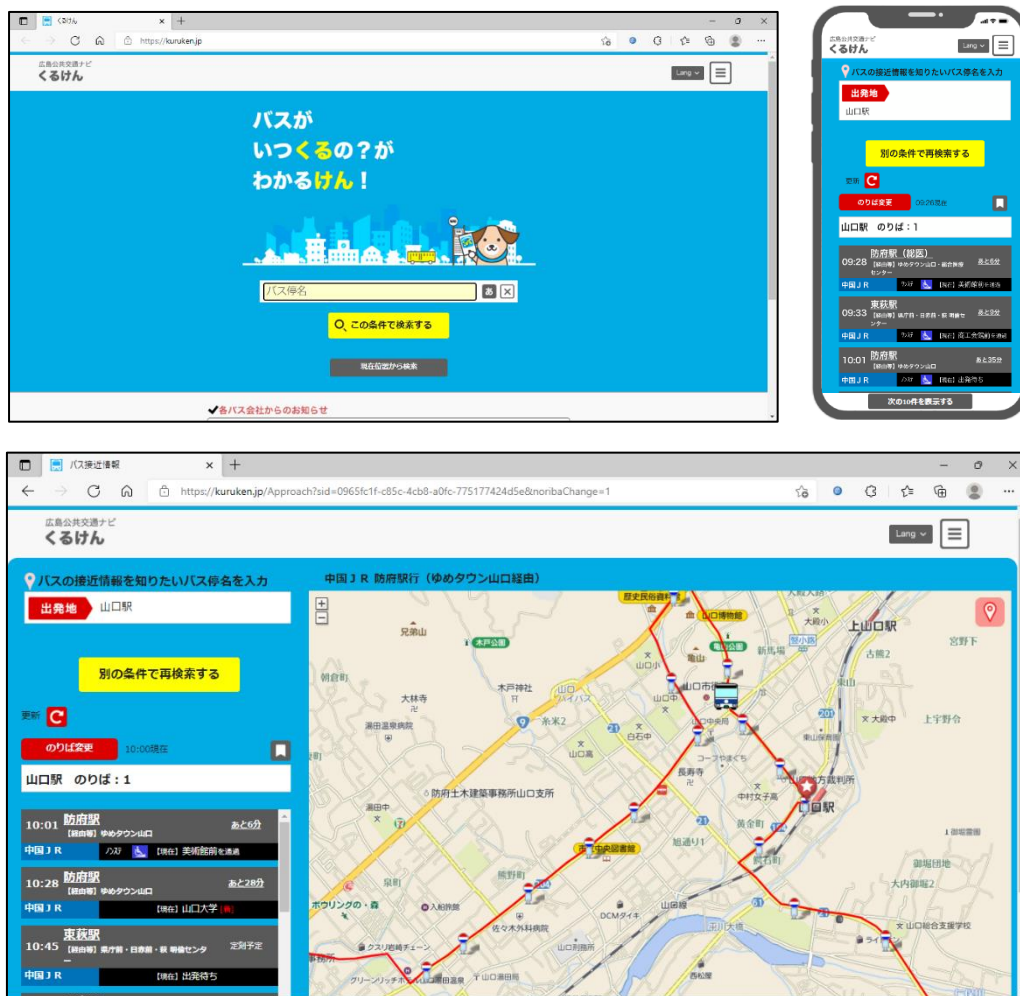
くるけん
https://kuruken.jp

広島公共交通ナビ
くるけん

Lang

バスが
いつくるの？が
わかるけん！

バス停名
この条件で検索する
現在位置から検索

✔各バス会社からのお知らせ

広島公共交通ナビ
くるけん
Lang

バスの接近情報を知りたいバス停名を入力
出発地
山口駅

別の条件で再検索する
更新
のりば変更 09:26現在
山口駅 のりば：1

09:28 防府駅（総医）
【経由等】ゆめタウン山口・総合医療センター
あと2分
中国ＪＲ ノンステ 【現在】美術館前を通過

09:33 東萩駅
【経由等】県庁前・日赤前・萩 明倫センター
あと7分
中国ＪＲ ノンステ 【現在】商工会議所前通過

10:01 防府駅
【経由等】ゆめタウン山口
あと35分
中国ＪＲ ノンステ 【現在】出発待ち

次の10件を表示する

バス接近情報
https://kuruken.jp/Approach?sid=0965fc1f-c85c-4cb8-a0fc-775177424d5e&noribaChange=1

広島公共交通ナビ
くるけん
Lang

バスの接近情報を知りたいバス停名を入力
出発地
山口駅

別の条件で再検索する
更新
のりば変更 10:00現在
山口駅 のりば：1

10:01 防府駅
【経由等】ゆめタウン山口
あと6分
中国ＪＲ ノンステ 【現在】美術館前を通過

10:28 防府駅
【経由等】ゆめタウン山口
あと28分
中国ＪＲ 【現在】山口大学

10:45 東萩駅
【経由等】県庁前・日赤前・萩 明倫センター
定刻予定
中国ＪＲ 【現在】出発待ち

中国ＪＲ 防府駅行（ゆめタウン山口経由）

歴史民俗資料館
山口博物館
兄弟山
木戸公園
亀山
新馬場
上山口駅
古熊2
宮野下
大殿小
朝倉町
大林寺
木戸神社
山口市
山口県
山口ハイパス
湯田温泉病院
糸米2
白石中
山口高
大殿中
上宇野令
コープやまぐち
長寿寺
山口地方裁判所
中村女子高
山口駅
防府土木建築事務所山口支所
湯田中
黄金町
旭通り1
山口中央図書館
御堀団地
錦石町
御堀南
大内御堀2
熊野町
泉町
ボウリングの・森
入船弁慶
山口線
DCMダイキ
佐々木外科病院
山口総合支援学校
クスリ岩崎チェーン
山口労災
グリーンリッチホテル山口湯田温泉
山口湯田
西松屋